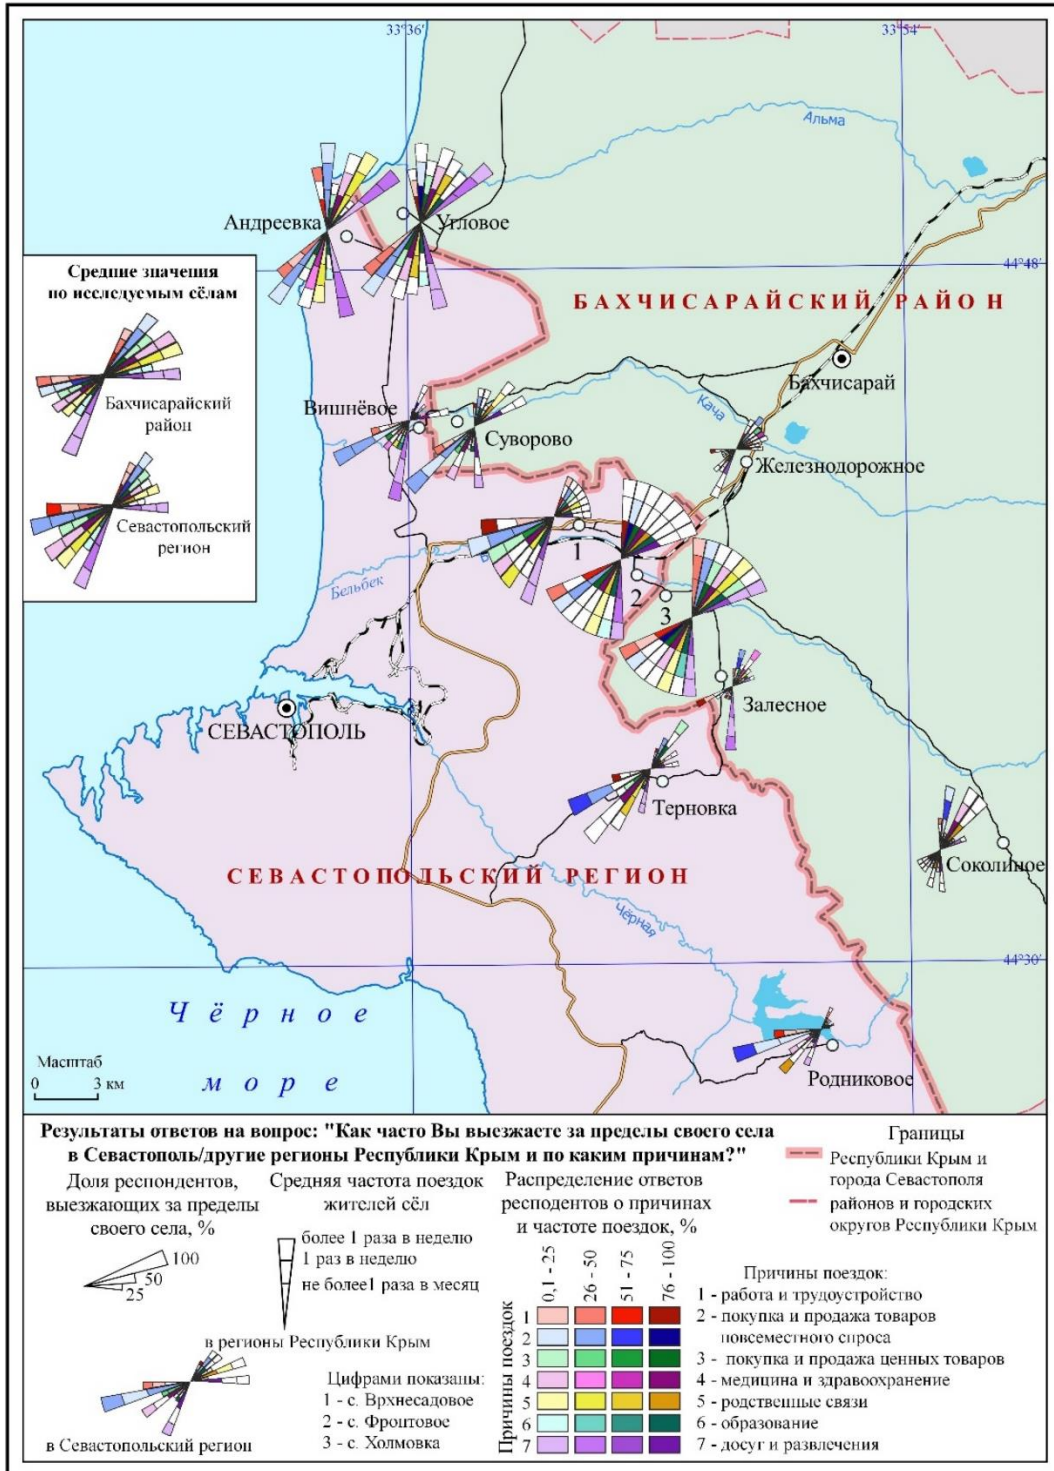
33°36′
33°54′
Альма
Андреевка
Угловое
44°48′
Средние значения по исследуемым сёлам
БАХЧИСАРАЙСКИЙ РАЙОН
Бахчисарай
Бахчисарайский район
Вишнёвое
Суворово
Кача
Железнодорожное
Севастопольский регион
1
2
3
Бельбек
Залесное
СЕВАСТОПОЛЬ
Терновка
Соколиное
СЕВАСТОПОЛЬСКИЙ РЕГИОН
Черная
44°30′
Чёрное море
Масштаб
0 3 км
Родниковое

Результаты ответов на вопрос: "Как часто Вы выезжаете за пределы своего села в Севастополь/другие регионы Республики Крым и по каким причинам?"

Доля респондентов, выезжающих за пределы своего села, %
100
50
25

Средняя частота поездок жителей сёл
более 1 раза в неделю
1 раз в неделю
не более1 раза в месяц

в регионы Республики Крым
в Севастопольский регион

Цифрами показаны:
1 - с. Врхнесадовое
2 - с. Фронтовое
3 - с. Холмовка

Распределение ответов респондентов о причинах и частоте поездок, %
0,1 - 25
26 - 50
51 - 75
76 - 100
Причины поездок
1
2
3
4
5
6
7

Границы
Республики Крым и города Севастополя
районов и городских округов Республики Крым

Причины поездок:
1 - работа и трудоустройство
2 - покупка и продажа товаров повседневного спроса
3 - покупка и продажа ценных товаров
4 - медицина и здравоохранение
5 - родственные связи
6 - образование
7 - досуг и развлечения